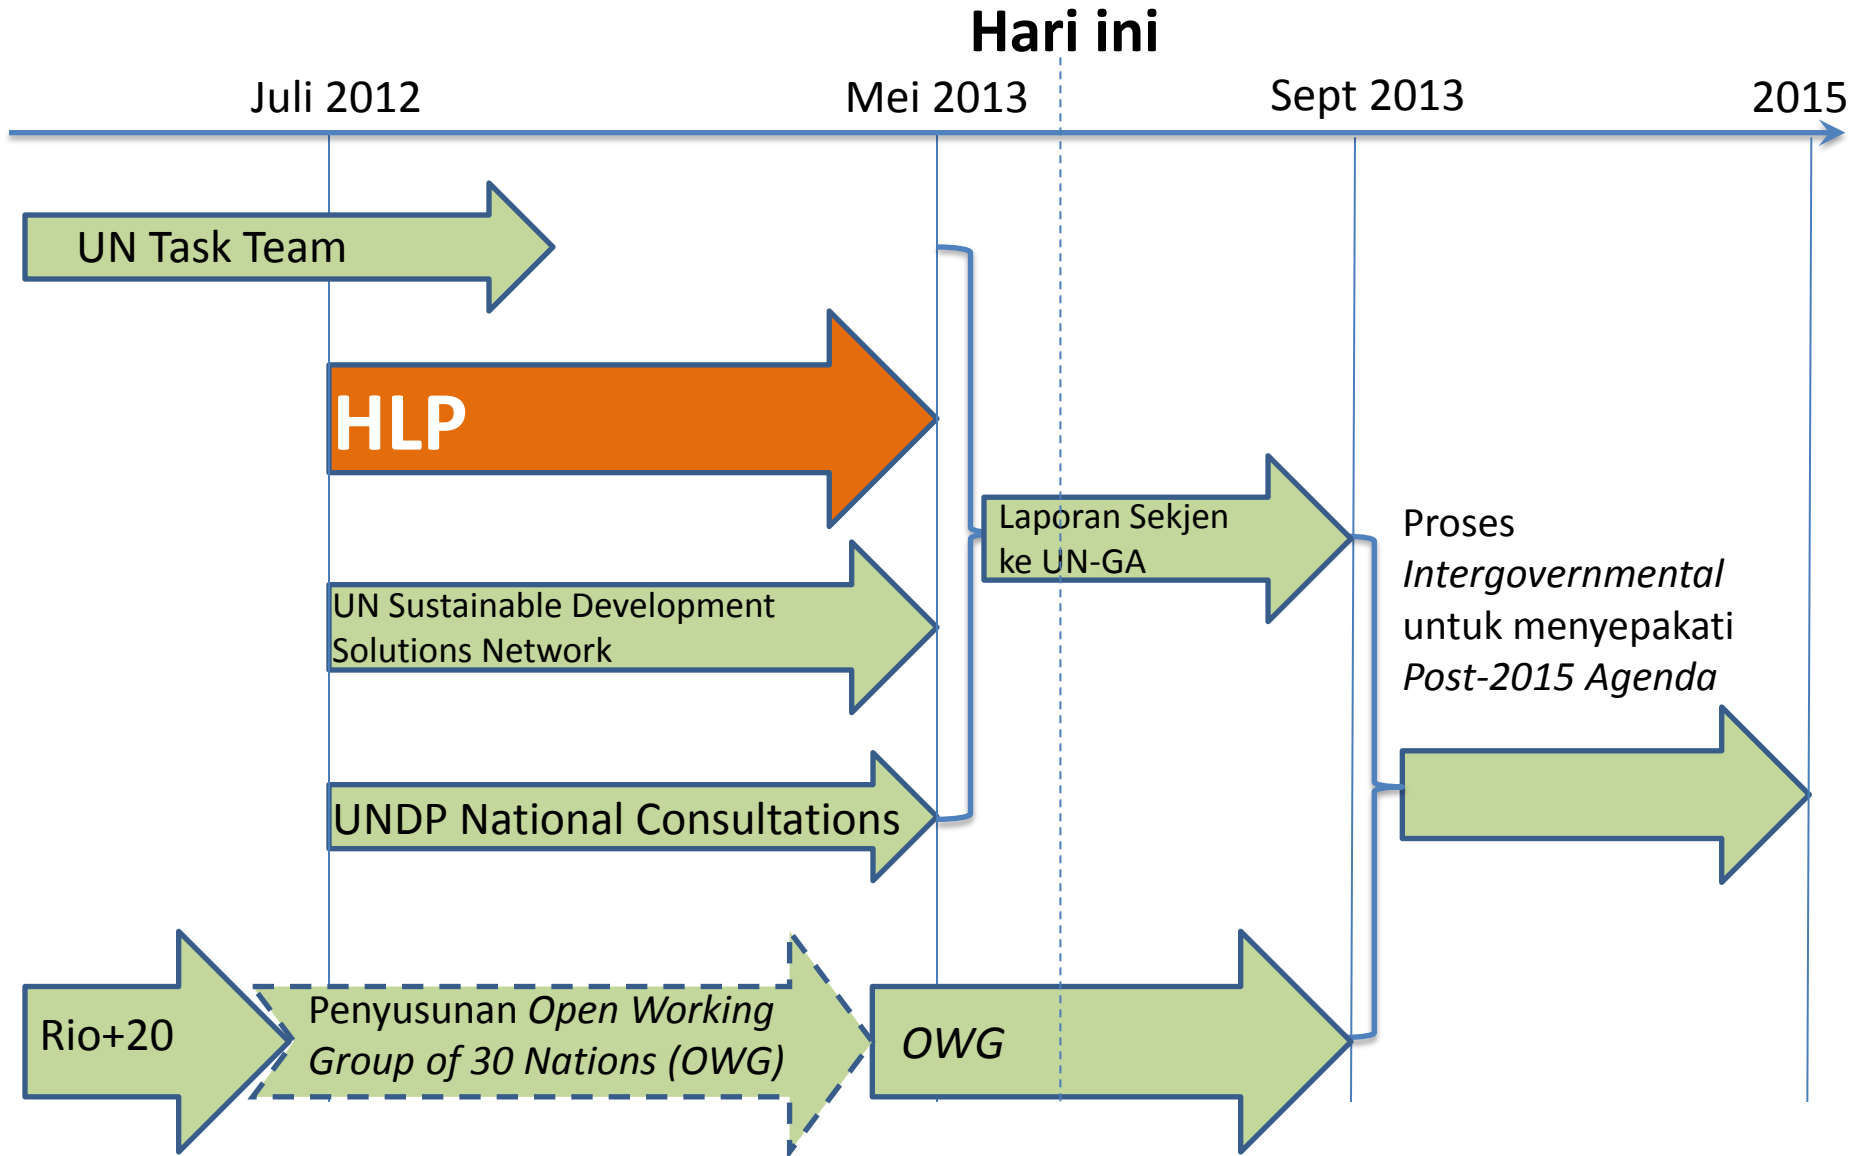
Hari ini

Juli 2012

Mei 2013

Sept 2013

2015

UN Task Team

HLP

UN Sustainable Development Solutions Network

UNDP National Consultations

Laporan Sekjen ke UN-GA

Proses *Intergovernmental* untuk menyepakati *Post-2015 Agenda*

Rio+20

Penyusunan *Open Working Group of 30 Nations (OWG)*

*OWG*